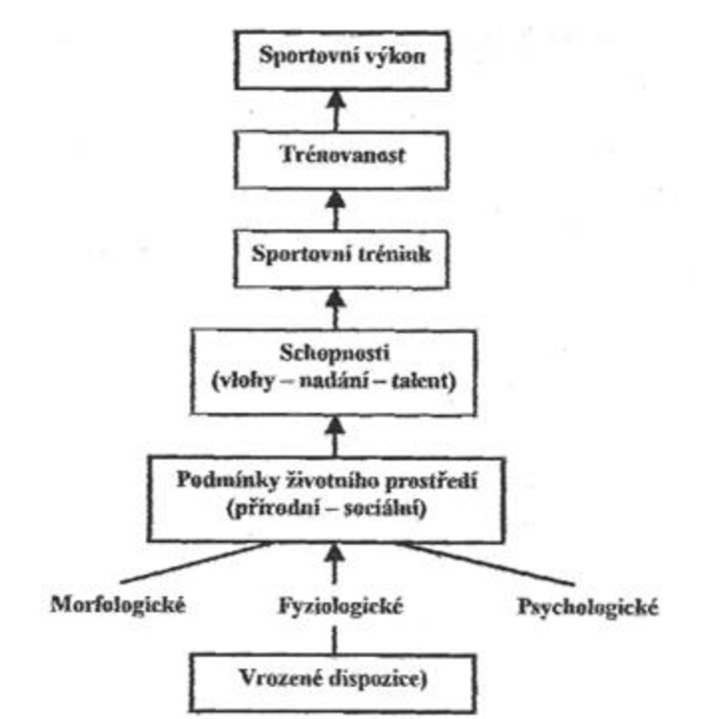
Sportovní výkon

Trénovanost

Sportovní trénink

Schopnosti
(vlohy – nadání – talent)

Podmínky životního prostředí
(přírodní – sociální)

Morfologické

Fyziologické

Psychologické

Vrozené dispozice)